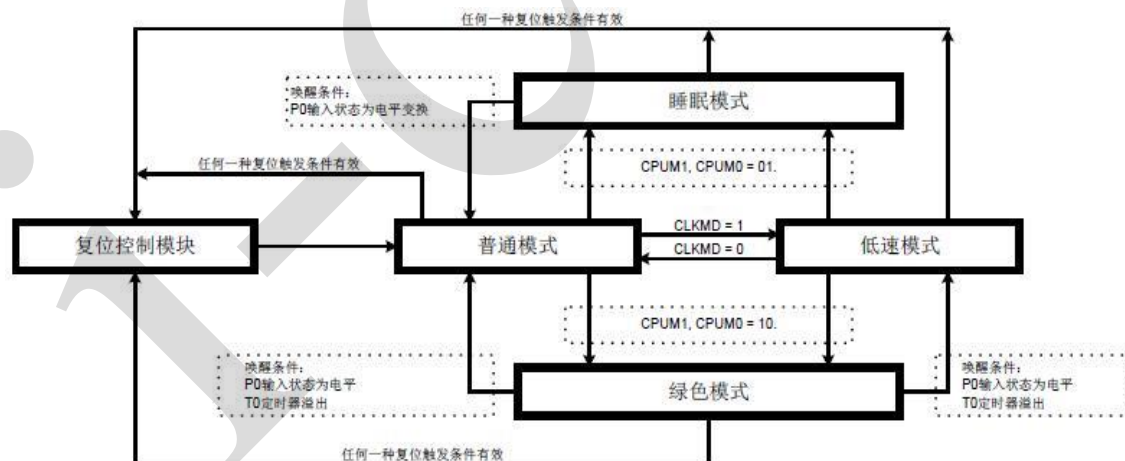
任何一种复位触发条件有效

唤醒条件：
P0输入状态为电平变换

睡眠模式

任何一种复位触发条件有效

CPUM1, CPUM0 = 01.

CLKMD = 1

CLKMD = 0

复位控制模块

普通模式

低速模式

CPUM1, CPUM0 = 10.

唤醒条件：
P0输入状态为电平
T0定时器溢出

绿色模式

唤醒条件：
P0输入状态为电平
T0定时器溢出

任何一种复位触发条件有效